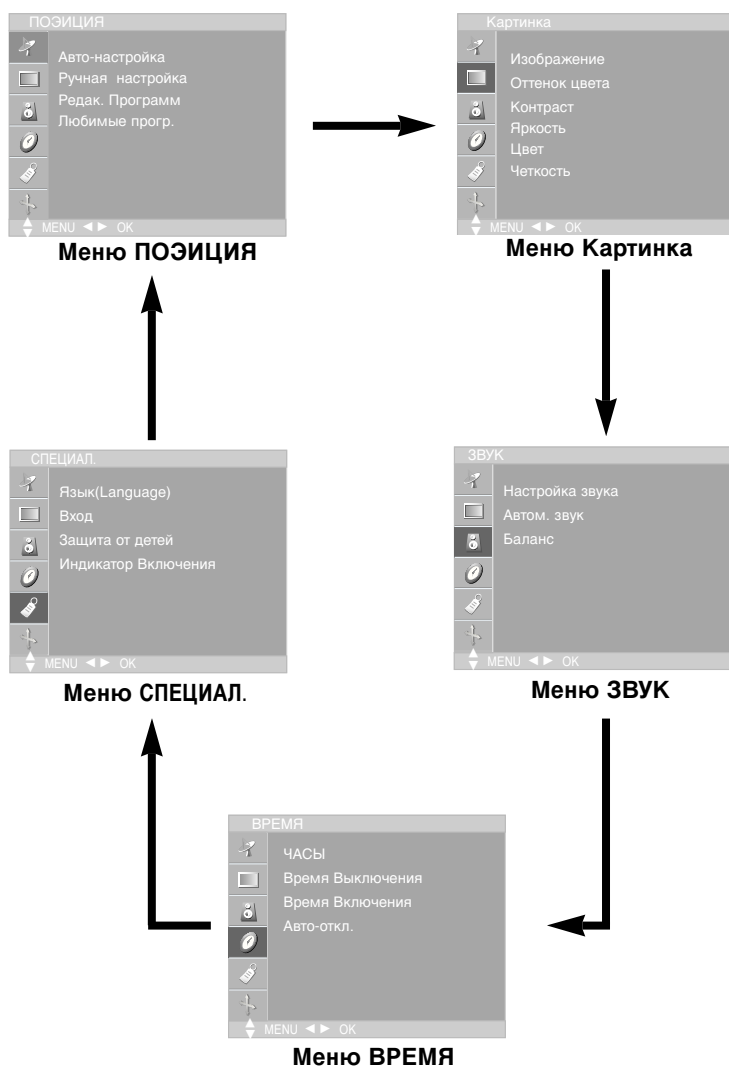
ПОЗИЦИЯ
Авто-настройка
Ручная настройка
Редак. Программ
Любимые прогр.
MENU ◄ ► OK
Меню ПОЭИЦИЯ

Картинка
Изображение
Оттенок цвета
Контраст
Яркость
Цвет
Четкость
MENU ◄ ► OK
Меню Картинка

СПЕЦИАЛ.
Язык(Language)
Вход
Защита от детей
Индикатор Включения
MENU ◄ ► OK
Меню СПЕЦИАЛ.

ЗВУК
Настройка звука
Автом. звук
Баланс
MENU ◄ ► OK
Меню ЗВУК

ВРЕМЯ
ЧАСЫ
Время Выключения
Время Включения
Авто-откл.
MENU ◄ ► OK
Меню ВРЕМЯ